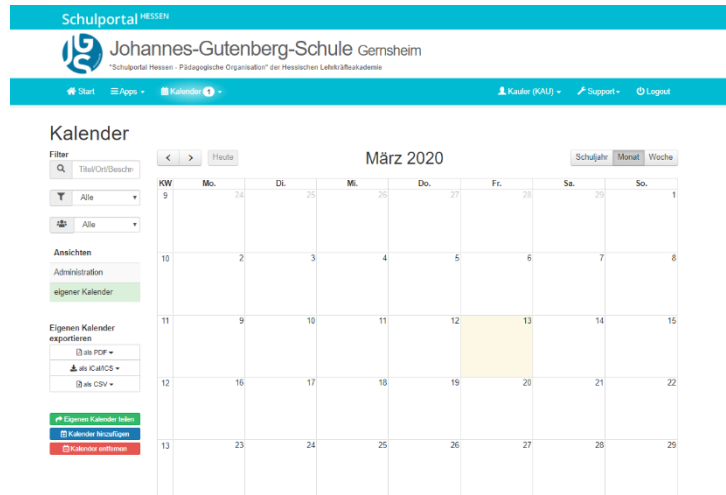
Schulportal HESSEN

Johannes-Gutenberg-Schule Gernsheim
"Schulportal Hessen - Pädagogische Organisation" der Hessischen Lehrkräfteakademie

Start Apps Kalender 1 Kauler (KAU) Support Logout

Kalender

Filter
Titel/Ort/Beschr
Alle
Alle

Ansichten
Administration
eigener Kalender

Eigenen Kalender exportieren
als PDF
als iCal/ICS
als CSV

Eigenen Kalender teilen
Kalender hinzufügen
Kalender entfernen

< > Heute
März 2020
Schuljahr Monat Woche

| KW | Mo. | Di. | Mi. | Do. | Fr. | Sa. | So. |
|---|---|---|---|---|---|---|---|
| 9 | 24 | 25 | 26 | 27 | 28 | 29 | 1 |
| 10 | 2 | 3 | 4 | 5 | 6 | 7 | 8 |
| 11 | 9 | 10 | 11 | 12 | 13 | 14 | 15 |
| 12 | 16 | 17 | 18 | 19 | 20 | 21 | 22 |
| 13 | 23 | 24 | 25 | 26 | 27 | 28 | 29 |